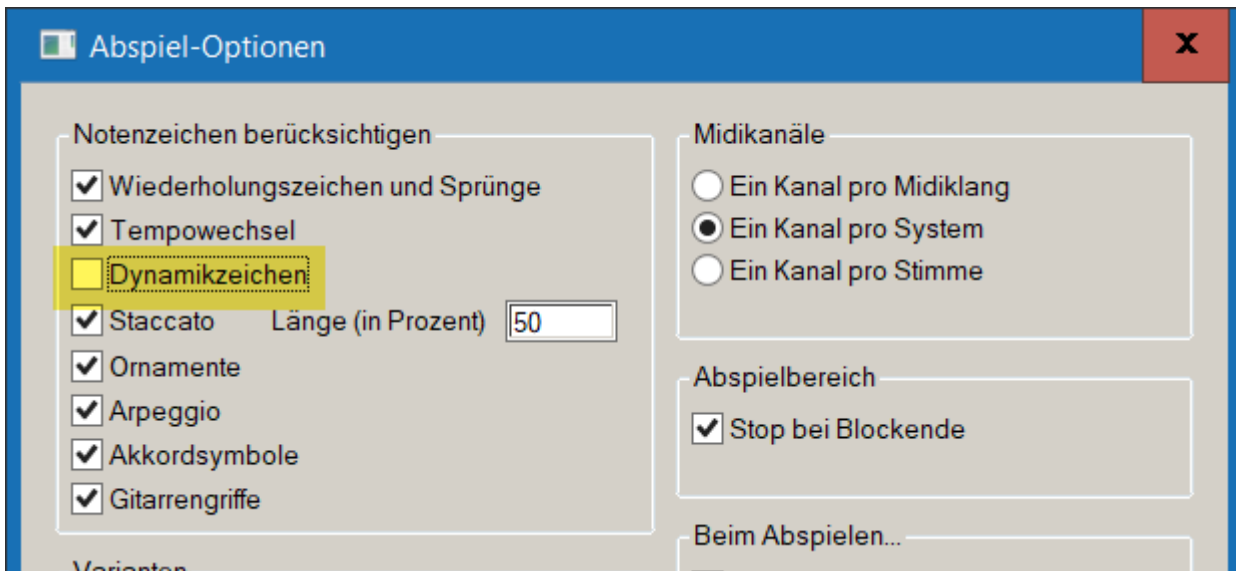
Abspiel-Optionen

x

Notenzeichen berücksichtigen

Wiederholungszeichen und Sprünge

Tempowechsel

Dynamikzeichen

Staccato Länge (in Prozent) 50

Ornamente

Arpeggio

Akkordsymbole

Gitarrengriffe

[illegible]

Midikanäle

Ein Kanal pro Midiklang

Ein Kanal pro System

Ein Kanal pro Stimme

Abspielbereich

Stop bei Blockende

Beim Abspielen...